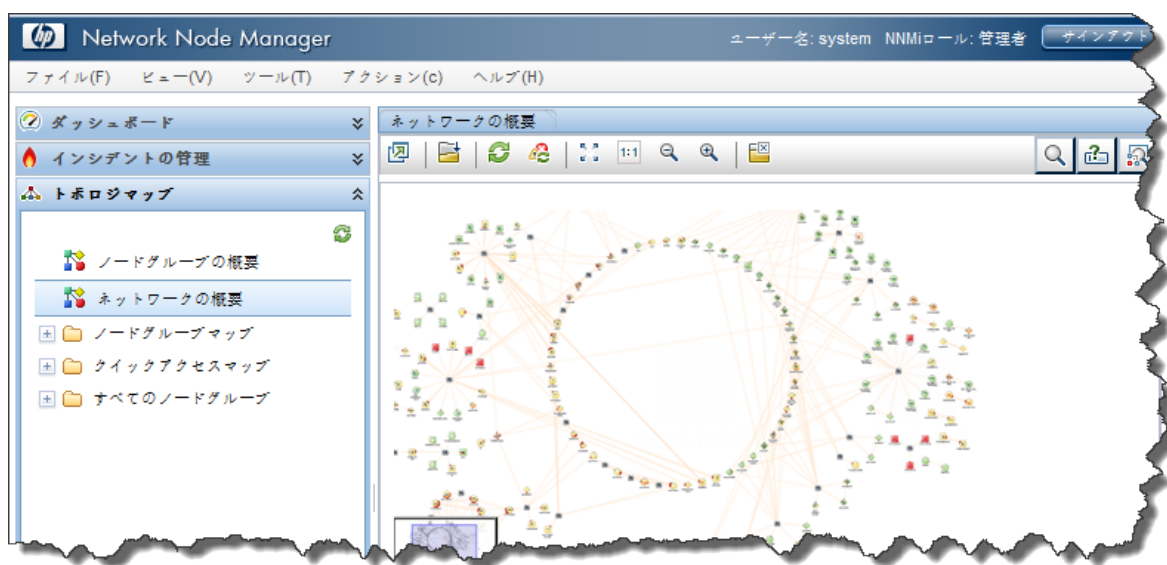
hp Network Node Manager ユーザー名: system NNMiロール: 管理者 サインアウト

ファイル(F) ビュー(V) ツール(T) アクション(c) ヘルプ(H)

ダッシュボード

インシデントの管理

トポロジマップ

ノードグループの概要

ネットワークの概要

ノードグループマップ

クイックアクセスマップ

すべてのノードグループ

ネットワークの概要

1:1